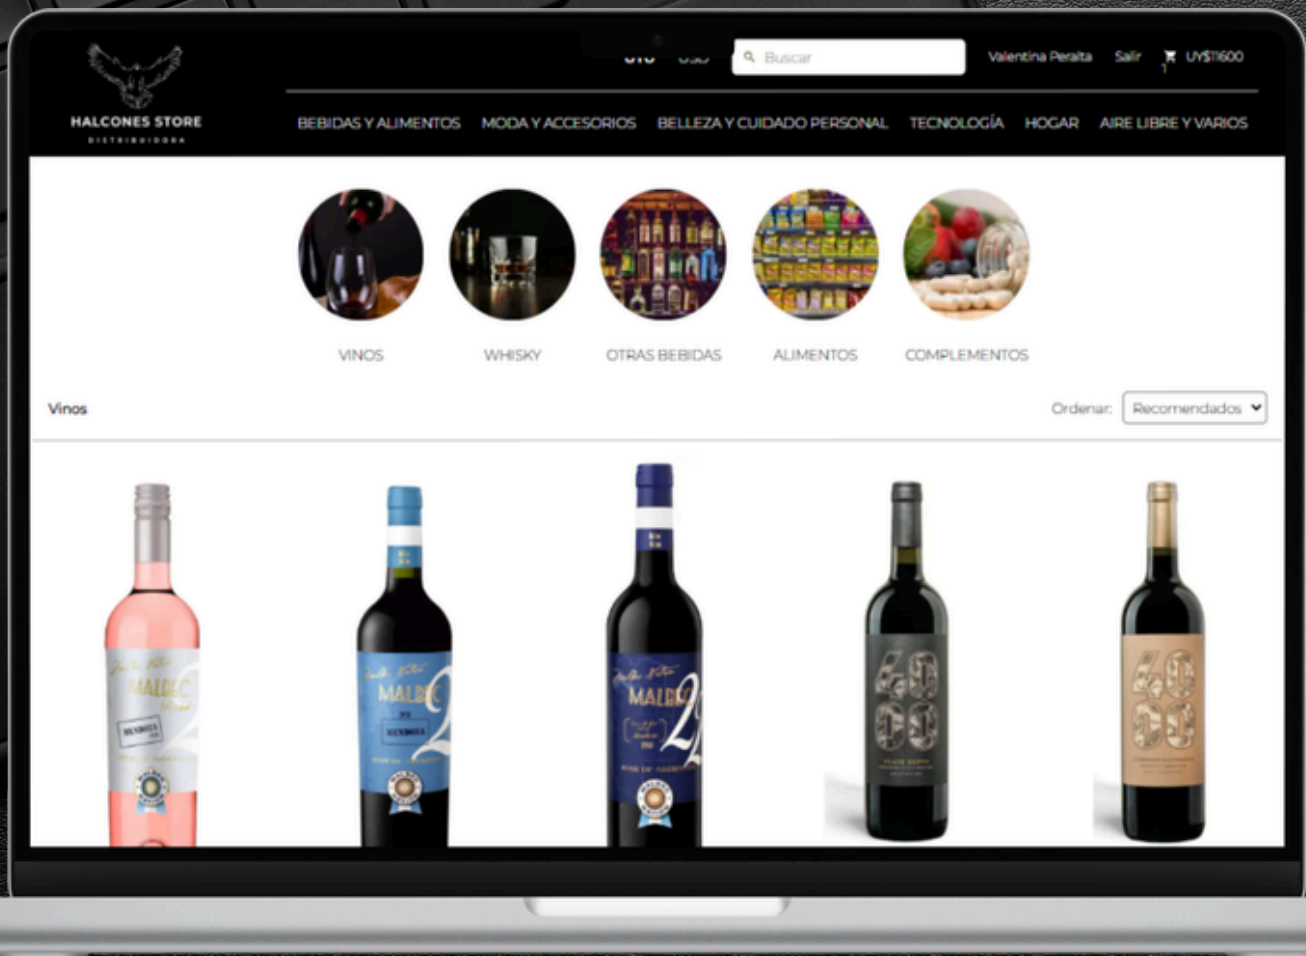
HALCONES STORE
DISTRIBUIDORA

UYU USD
Buscar
Valentina Peralta Salir UY$11600

BEBIDAS Y ALIMENTOS MODA Y ACCESORIOS BELLEZA Y CUIDADO PERSONAL TECNOLOGÍA HOGAR AIRE LIBRE Y VARIOS

VINOS
WHISKY
OTRAS BEBIDAS
ALIMENTOS
COMPLEMENTOS

Vinos
Ordenar: Recomendados

MALBEC
MALBEC
MALBEC
4000
4000